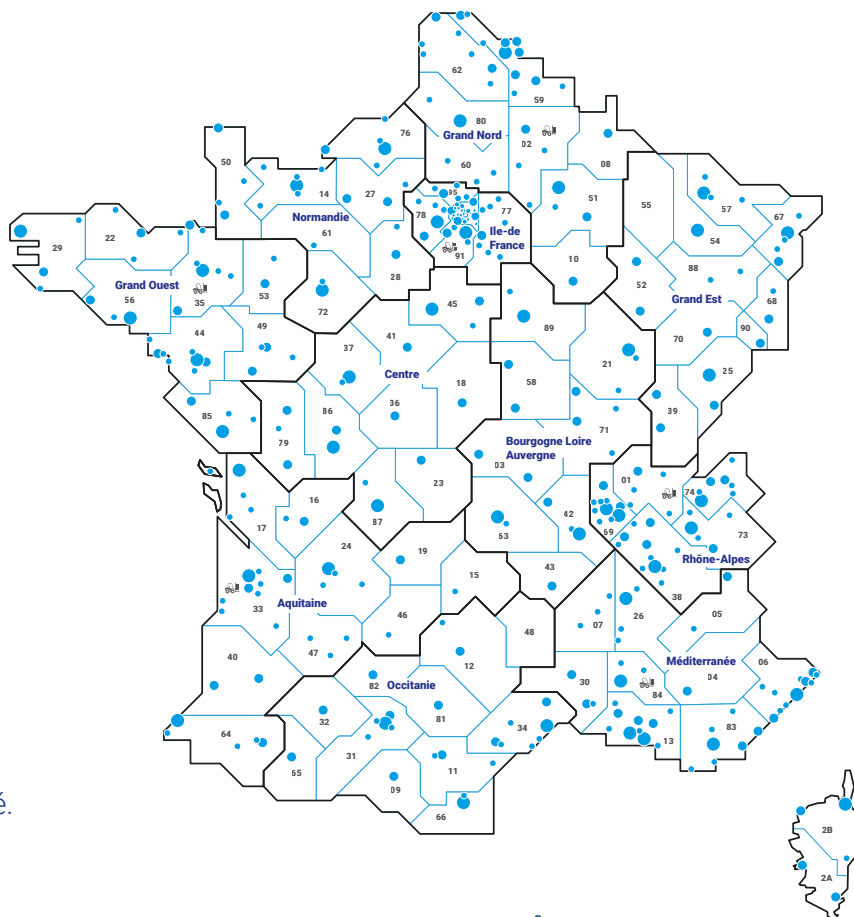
62
59
80
Grand Nord
02
60
08
76
50
14
27
95
Normandie
78
77
51
55
57
67
61
Ile-de France
91
29
22
Grand Ouest
56
35
53
28
10
52
54
88
Grand Est
72
45
68
44
49
41
89
90
70
37
Centre
18
21
58
25
85
79
86
36
71
39
Bourgogne Loire Auvergne
03
01
74
23
16
87
42
73
17
69
Rhône-Alpes
24
19
63
43
15
38
33
Aquitaine
46
05
48
07
26
40
47
12
Méditerranée
06
82
Occitanie
30
84
04
32
81
64
34
83
13
65
31
11
09
66
2B
2A